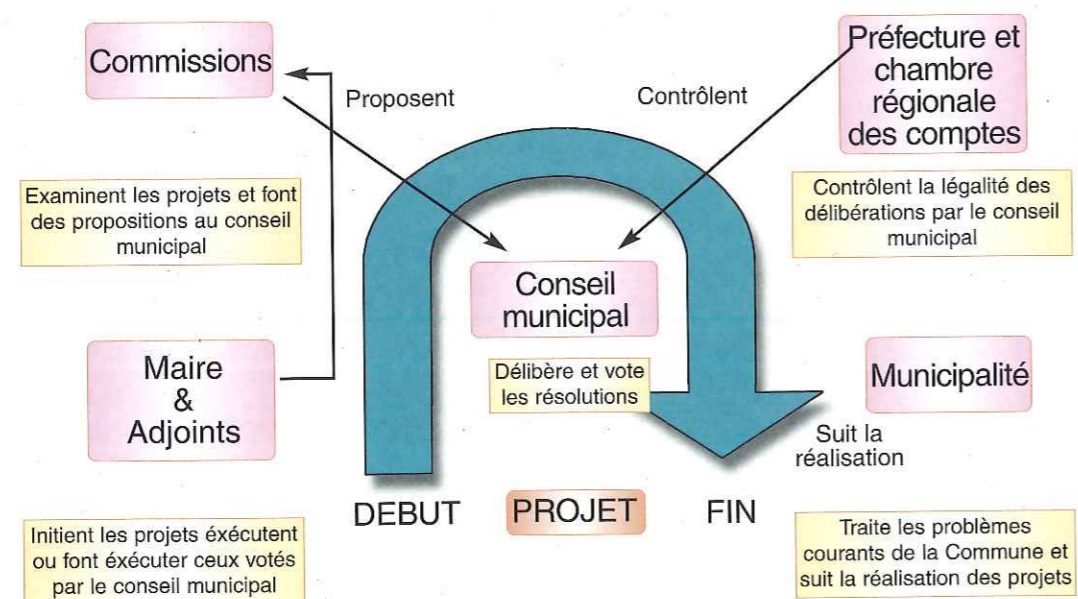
Commissions

Proposent

Contrôlent

Préfecture et chambre régionale des comptes

Examinent les projets et font des propositions au conseil municipal

Contrôlent la légalité des délibérations par le conseil municipal

Conseil municipal

Maire & Adjoints

Délibère et vote les résolutions

Municipalité

Suit la réalisation

DEBUT

PROJET

FIN

Initient les projets éxécutent ou font éxécuter ceux votés par le conseil municipal

Traite les problèmes courants de la Commune et suit la réalisation des projets